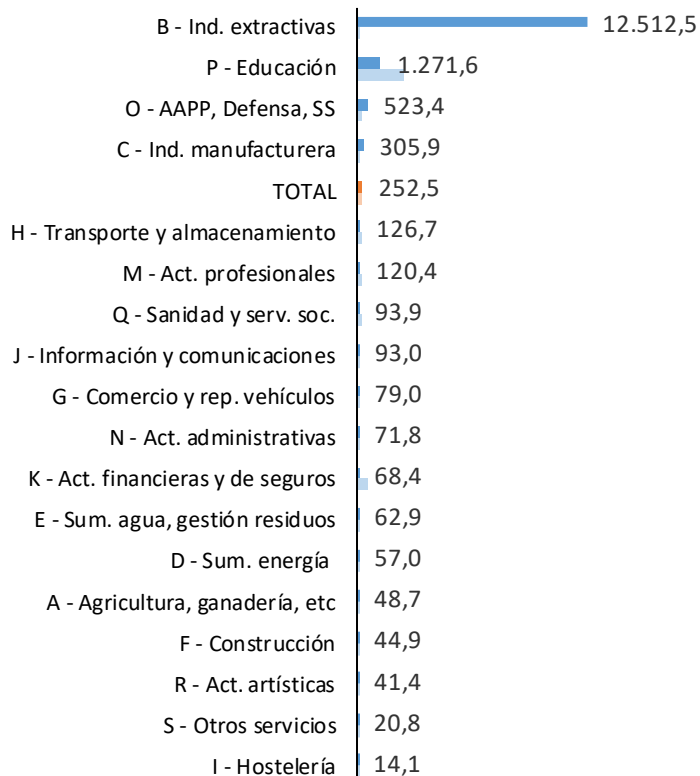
B - Ind. extractivas 12.512,5
P - Educación 1.271,6
O - AAPP, Defensa, SS 523,4
C - Ind. manufacturera 305,9
TOTAL 252,5
H - Transporte y almacenamiento 126,7
M - Act. profesionales 120,4
Q - Sanidad y serv. soc. 93,9
J - Información y comunicaciones 93,0
G - Comercio y rep. vehículos 79,0
N - Act. administrativas 71,8
K - Act. financieras y de seguros 68,4
E - Sum. agua, gestión residuos 62,9
D - Sum. energía 57,0
A - Agricultura, ganadería, etc 48,7
F - Construcción 44,9
R - Act. artísticas 41,4
S - Otros servicios 20,8
I - Hostelería 14,1